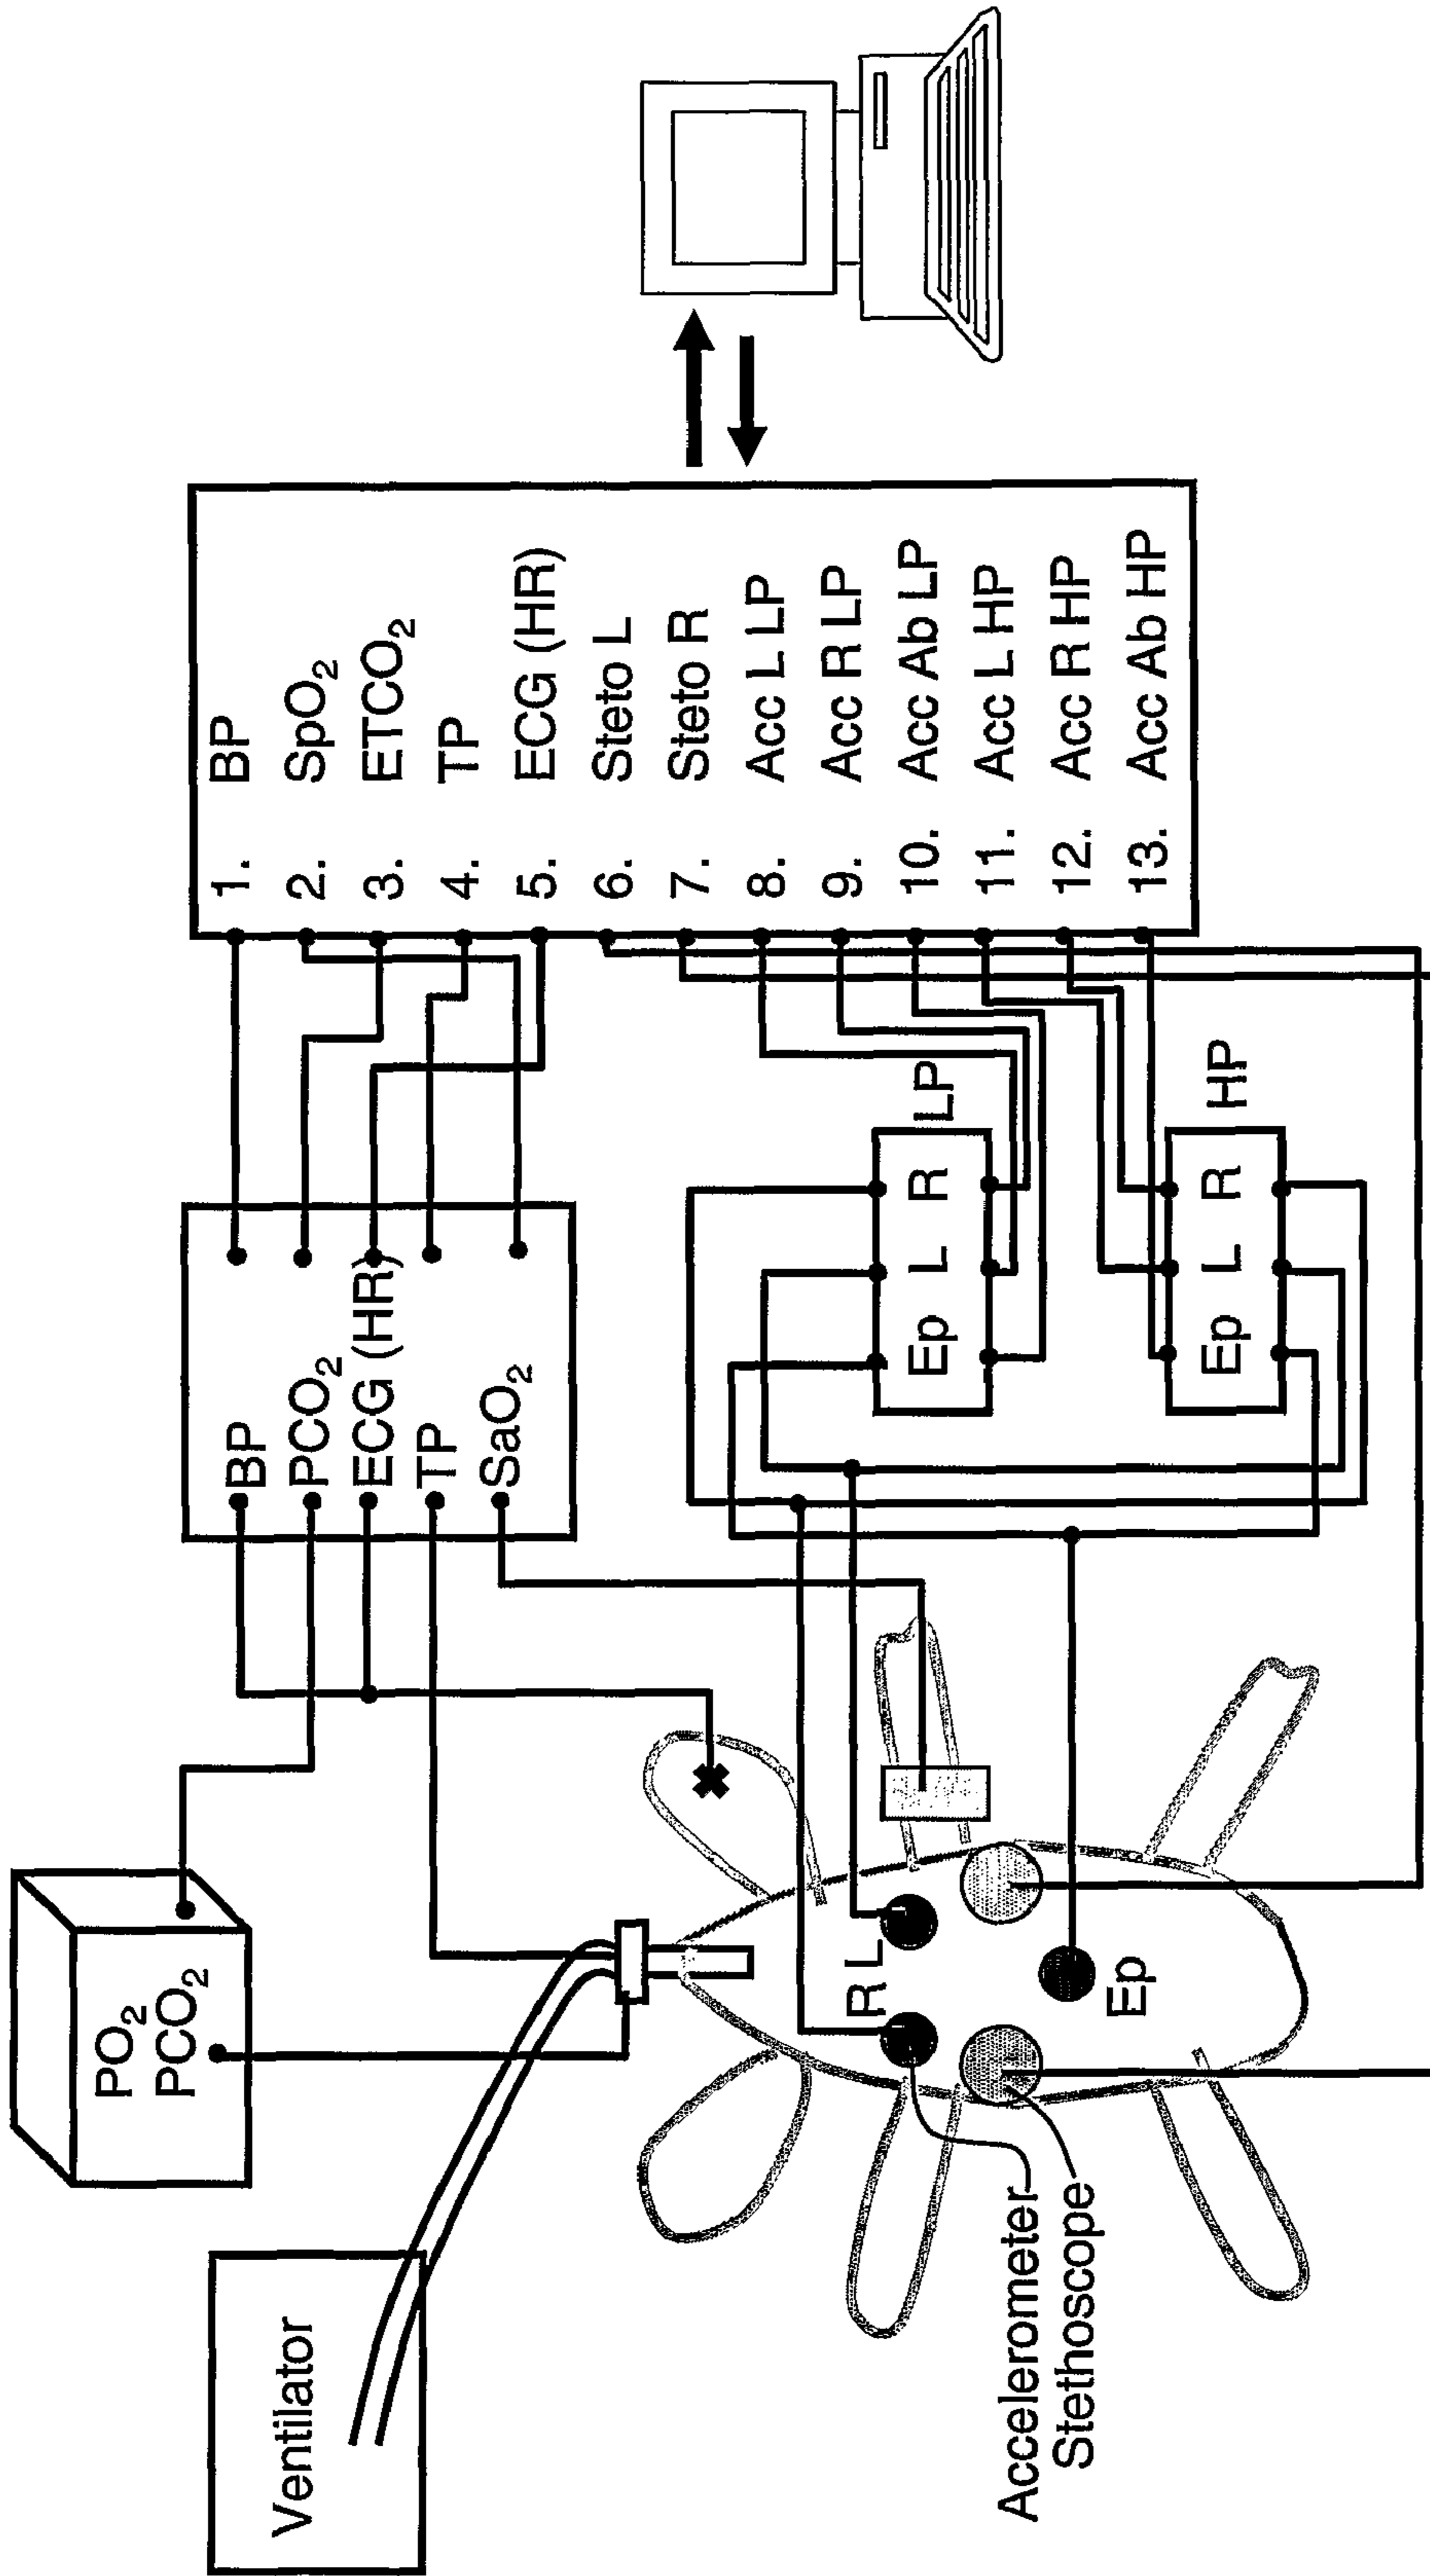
1. BP
2. $SpO_2$
3. $ETCO_2$
4. TP
5. ECG (HR)
6. Steto L
7. Steto R
8. Acc L LP
9. Acc R LP
10. Acc Ab LP
11. Acc L HP
12. Acc R HP
13. Acc Ab HP

BP
$PCO_2$
ECG (HR)
TP
$SaO_2$

LP
Ep L R

HP
Ep L R

$PO_2$
$PCO_2$

Ventilator

R L
Ep

Accelerometer
Stethoscope